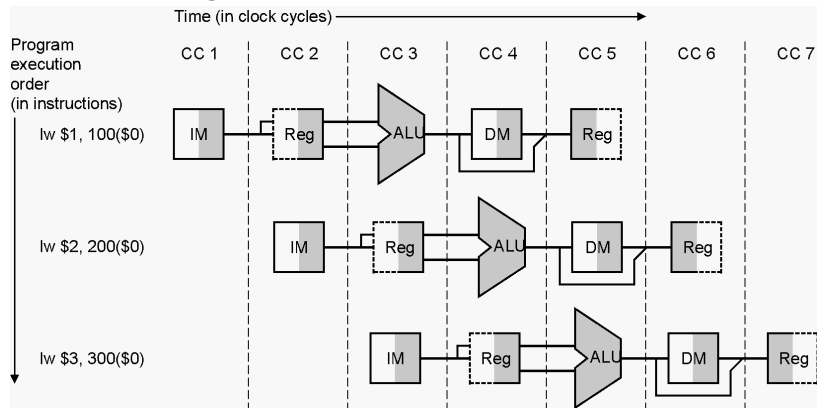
Time (in clock cycles)

Program execution order (in instructions)

CC 1 CC 2 CC 3 CC 4 CC 5 CC 6 CC 7

lw \$1, 100(\$0)
IM Reg ALU DM Reg

lw \$2, 200(\$0)
IM Reg ALU DM Reg

lw \$3, 300(\$0)
IM Reg ALU DM Reg